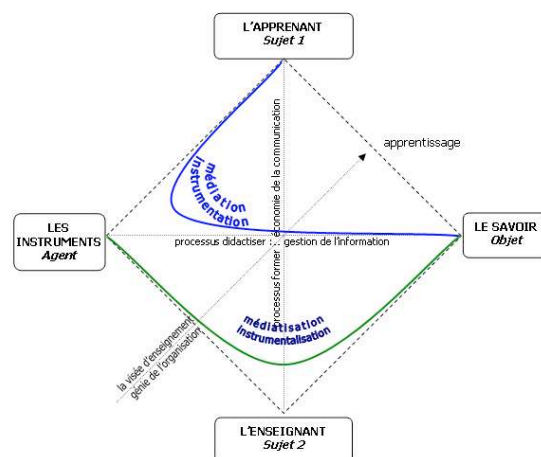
L'APPRENANT
Sujet 1

apprentissage

médiation
instrumentation

LES INSTRUMENTS
Agent

processus didactiser : gestion de l'information

LE SAVOIR
Objet

processus former : économie de la communication

médiatisation
instrumentalisation

la visée d'enseignement
génie de l'organisation

L'ENSEIGNANT
Sujet 2